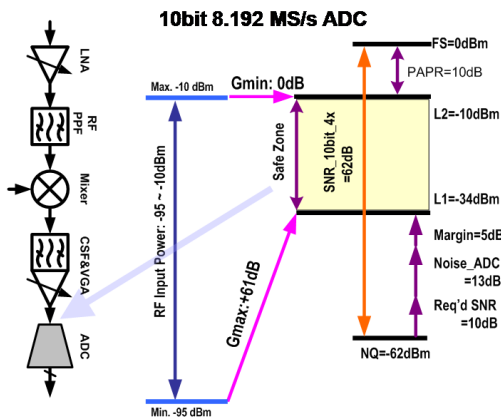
10bit 8.192 MS/s ADC

LNA

RF PPF

Mixer

CSF&VGA

ADC

Max. -10 dBm

Gmin: 0dB

RF Input Power: -95 ~ -10dBm

Safe Zone

Gmax:+61dB

Min. -95 dBm

SNR_10bit_4x =62dB

FS=0dBm

PAPR=10dB

L2=-10dBm

L1=-34dBm

Margin=5dB

Noise_ADC =13dB

Req'd SNR =10dB

NQ=-62dBm